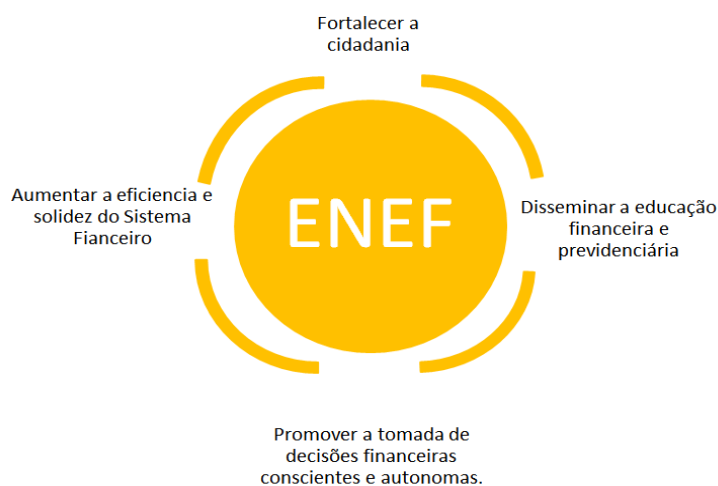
Fortalecer a cidadania

Aumentar a eficiencia e solidez do Sistema Fianceiro

ENEF

Disseminar a educação financeira e previdenciária

Promover a tomada de decisões financeiras conscientes e autonomas.